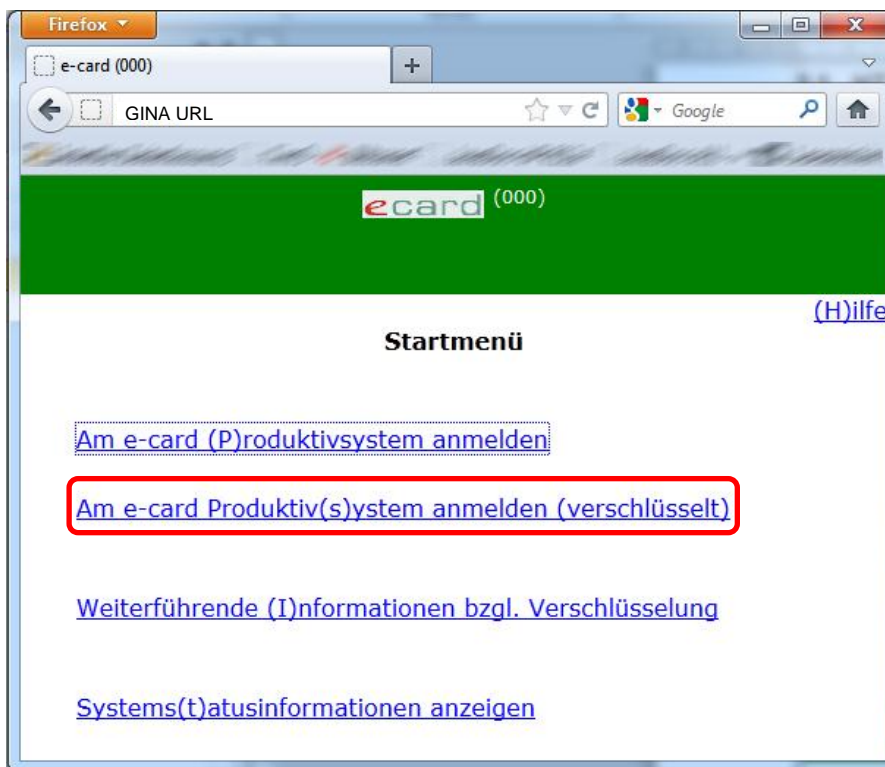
Firefox

e-card (000)

GINA URL

Google

ecard (000)

(H)ilfe

Startmenü

Am e-card (P)roduktivsystem anmelden

Am e-card Produktiv(s)ystem anmelden (verschlüsselt)

Weiterführende (I)nformationen bzgl. Verschlüsselung

Systems(t)atusinformationen anzeigen